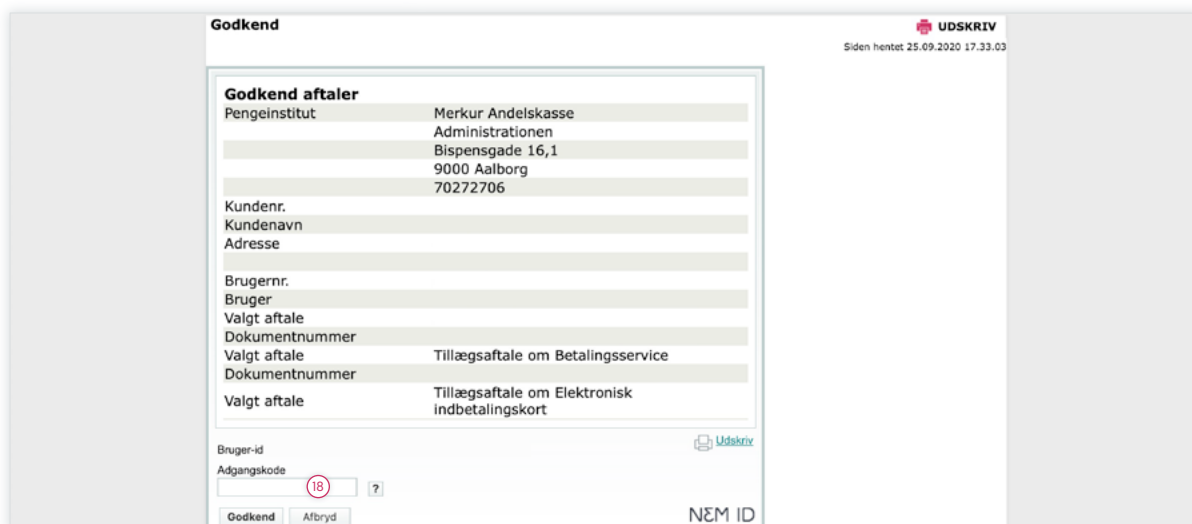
Godkend

UDSKRIV

Siden hentet 25.09.2020 17.33.03

Godkend aftaler

| | |
|---|---|
| Pengeinstitut | Merkur Andelskasse |
| | Administrationen |
| | Bispensgade 16,1 |
| | 9000 Aalborg |
| | 70272706 |
| Kundenr. | |
| Kundenavn | |
| Adresse | |
| | |
| Brugernr. | |
| Bruger | |
| Valgt aftale | |
| Dokumentnummer | |
| Valgt aftale | Tillægsaftale om Betalingsservice |
| Dokumentnummer | |
| Valgt aftale | Tillægsaftale om Elektronisk indbetalingskort |

Udskriv

Bruger-id

Adgangskode

18

?

Godkend Afbryd

NEM ID